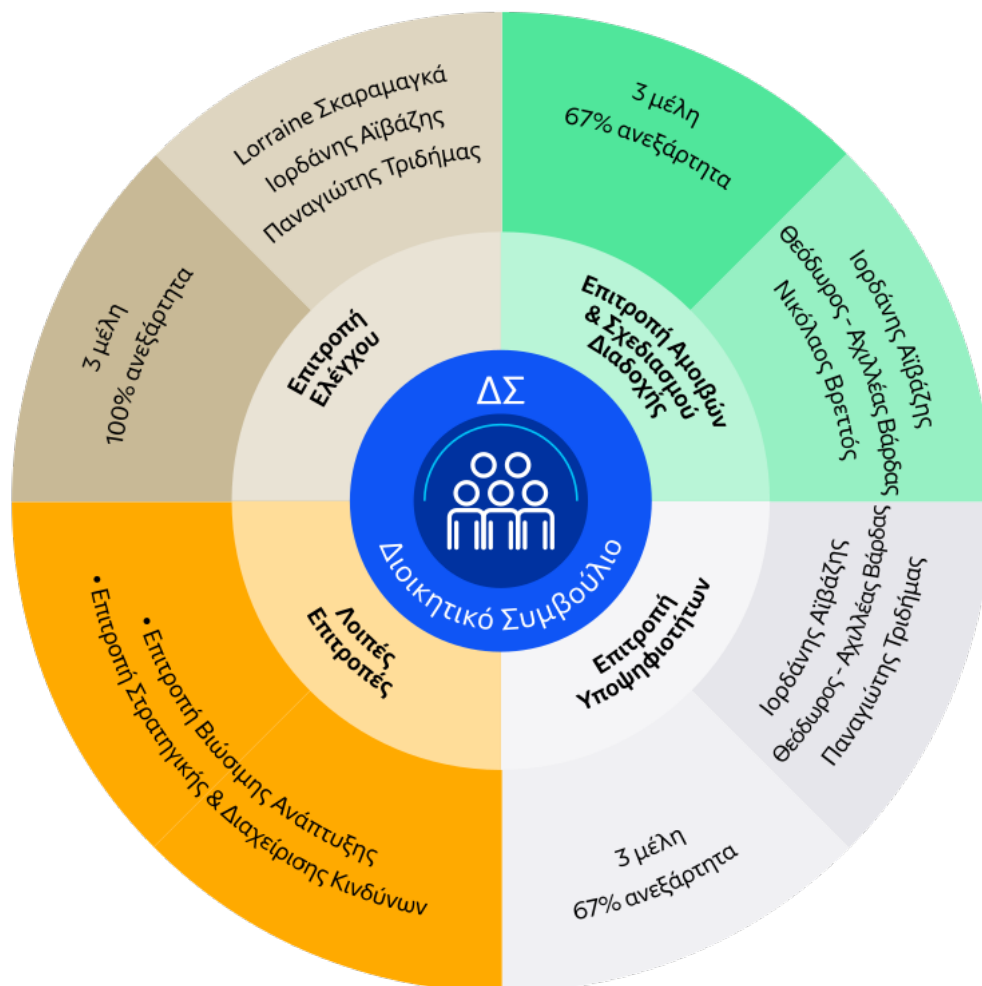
ΔΣ

Διοικητικό Συμβούλιο

Επιτροπή Ελέγχου

Lorraine Σκαραμαγκά
Ιορδάνης Αϊβάζης
Παναγιώτης Τριδήμας

3 μέλη
100% ανεξάρτητα

Επιτροπή Αμοιβών & Σχεδιασμού Διαδοχής

3 μέλη
67% ανεξάρτητα

Ιορδάνης Αϊβάζης
Θεόδωρος - Αχιλλέας Βάρδας
Νικόλαος Βρεττός

Επιτροπή Υποψηφιοτήτων

Ιορδάνης Αϊβάζης
Θεόδωρος - Αχιλλέας Βάρδας
Παναγιώτης Τριδήμας

3 μέλη
67% ανεξάρτητα

Λοιπές Επιτροπές

• Επιτροπή Βιώσιμης Ανάπτυξης
• Επιτροπή Στρατηγικής & Διαχείρισης Κινδύνων